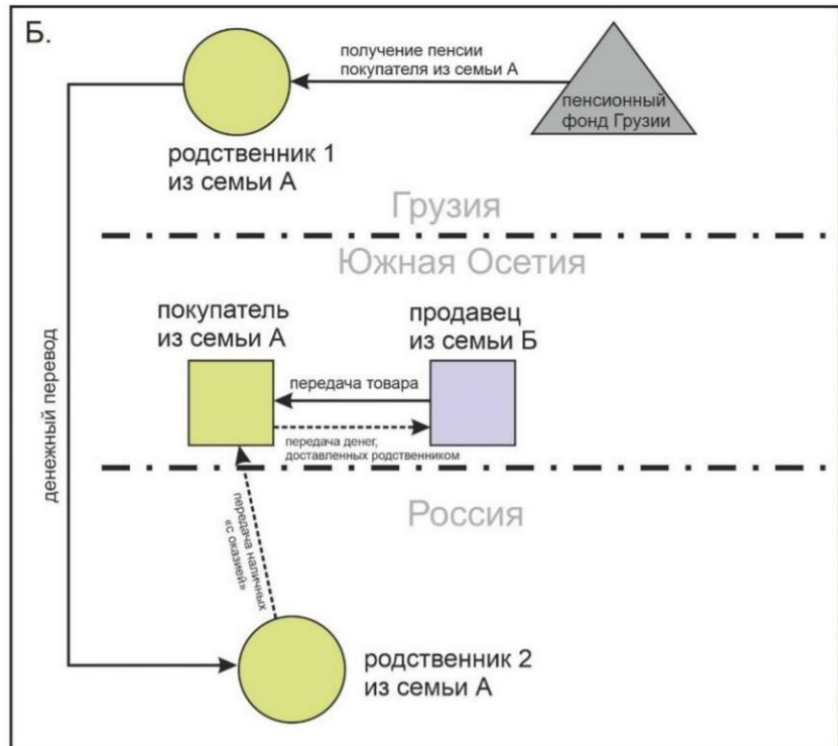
Б.

получение пенсии покупателя из семьи А

пенсионный фонд Грузии

родственник 1 из семьи А

Грузия

Южная Осетия

денежный перевод

покупатель из семьи А

продавец из семьи Б

передача товара

передача денег, доставленных родственником

Россия

передача наличных «с оказией»

родственник 2 из семьи А